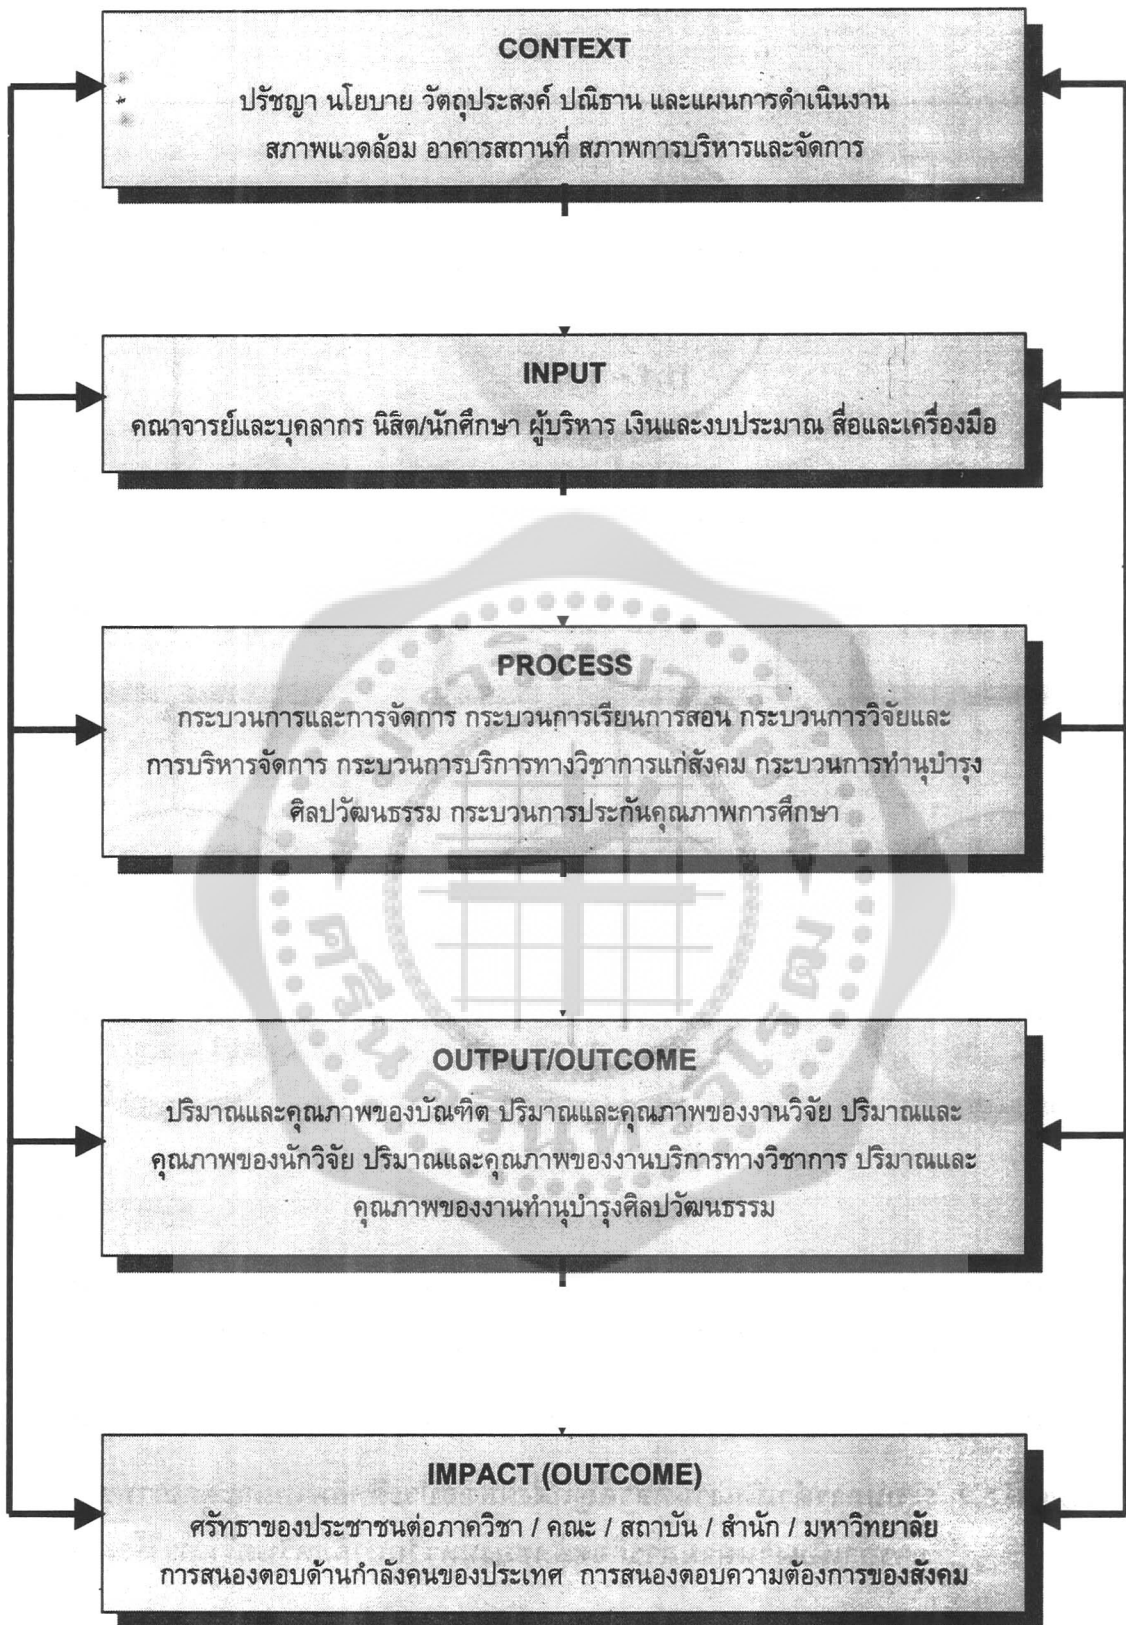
CONTEXT
ปรัชญา นโยบาย วัตถุประสงค์ ปณิธาน และแผนการดำเนินงาน สภาพแวดล้อม อาคารสถานที่ สภาพการบริหารและจัดการ

INPUT
คณาจารย์และบุคลากร นิสิต/นักศึกษา ผู้บริหาร เงินและงบประมาณ สื่อและเครื่องมือ

PROCESS
กระบวนการและการจัดการ กระบวนการเรียนการสอน กระบวนการวิจัยและการบริหารจัดการ กระบวนการบริการทางวิชาการแก่สังคม กระบวนการทำนุบำรุงศิลปวัฒนธรรม กระบวนการประกันคุณภาพการศึกษา

OUTPUT/OUTCOME
ปริมาณและคุณภาพของบัณฑิต ปริมาณและคุณภาพของงานวิจัย ปริมาณและคุณภาพของนักวิจัย ปริมาณและคุณภาพของงานบริการทางวิชาการ ปริมาณและคุณภาพของงานทำนุบำรุงศิลปวัฒนธรรม

IMPACT (OUTCOME)
ศรัทธาของประชาชนต่อภาควิชา / คณะ / สถาบัน / สำนัก / มหาวิทยาลัย การสนองตอบด้านกำลังคนของประเทศ การสนองตอบความต้องการของสังคม